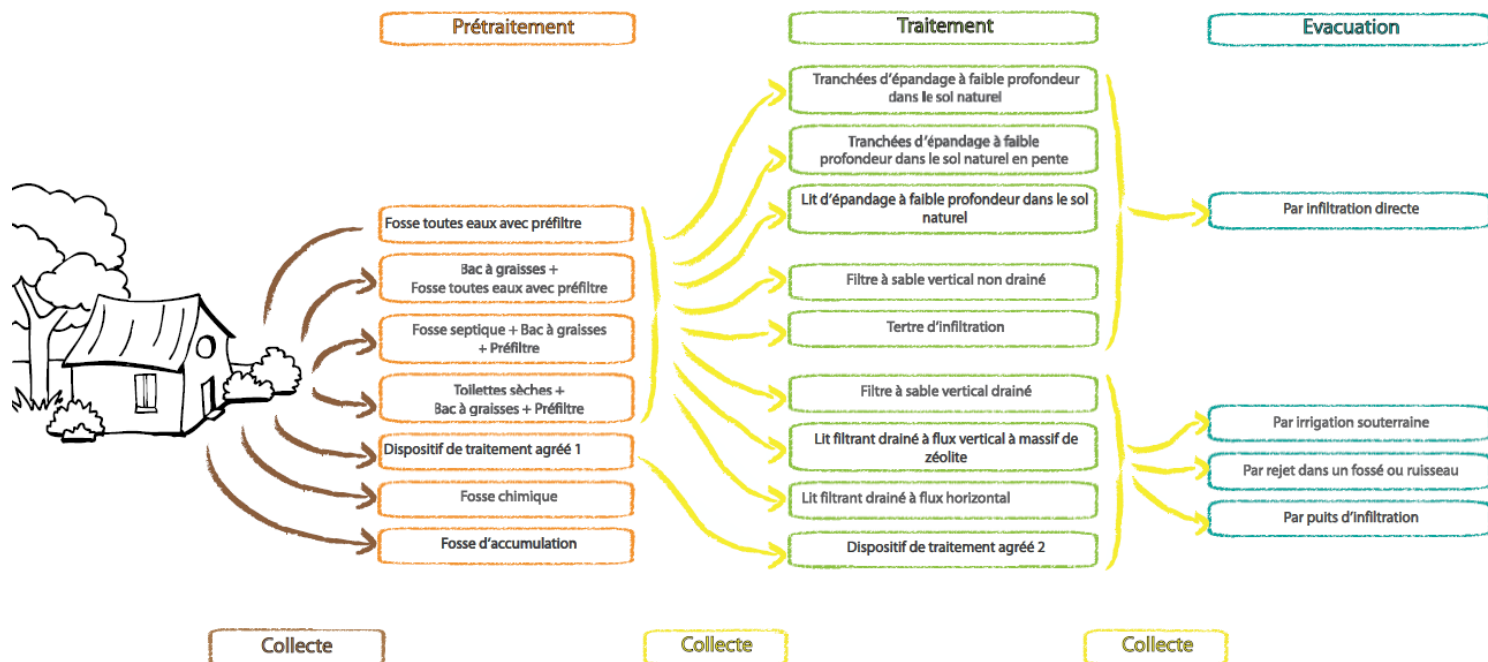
Prétraitement

Traitement

Evacuation

Fosse toutes eaux avec préfiltre

Bac à graisses + Fosse toutes eaux avec préfiltre

Fosse septique + Bac à graisses + Préfiltre

Toilettes sèches + Bac à graisses + Préfiltre

Dispositif de traitement agréé 1

Fosse chimique

Fosse d'accumulation

Tranchées d'épandage à faible profondeur dans le sol naturel

Tranchées d'épandage à faible profondeur dans le sol naturel en pente

Lit d'épandage à faible profondeur dans le sol naturel

Filtre à sable vertical non drainé

Tertre d'infiltration

Filtre à sable vertical drainé

Lit filtrant drainé à flux vertical à massif de zéolite

Lit filtrant drainé à flux horizontal

Dispositif de traitement agréé 2

Par infiltration directe

Par irrigation souterraine

Par rejet dans un fossé ou ruisseau

Par puits d'infiltration

Collecte

Collecte

Collecte